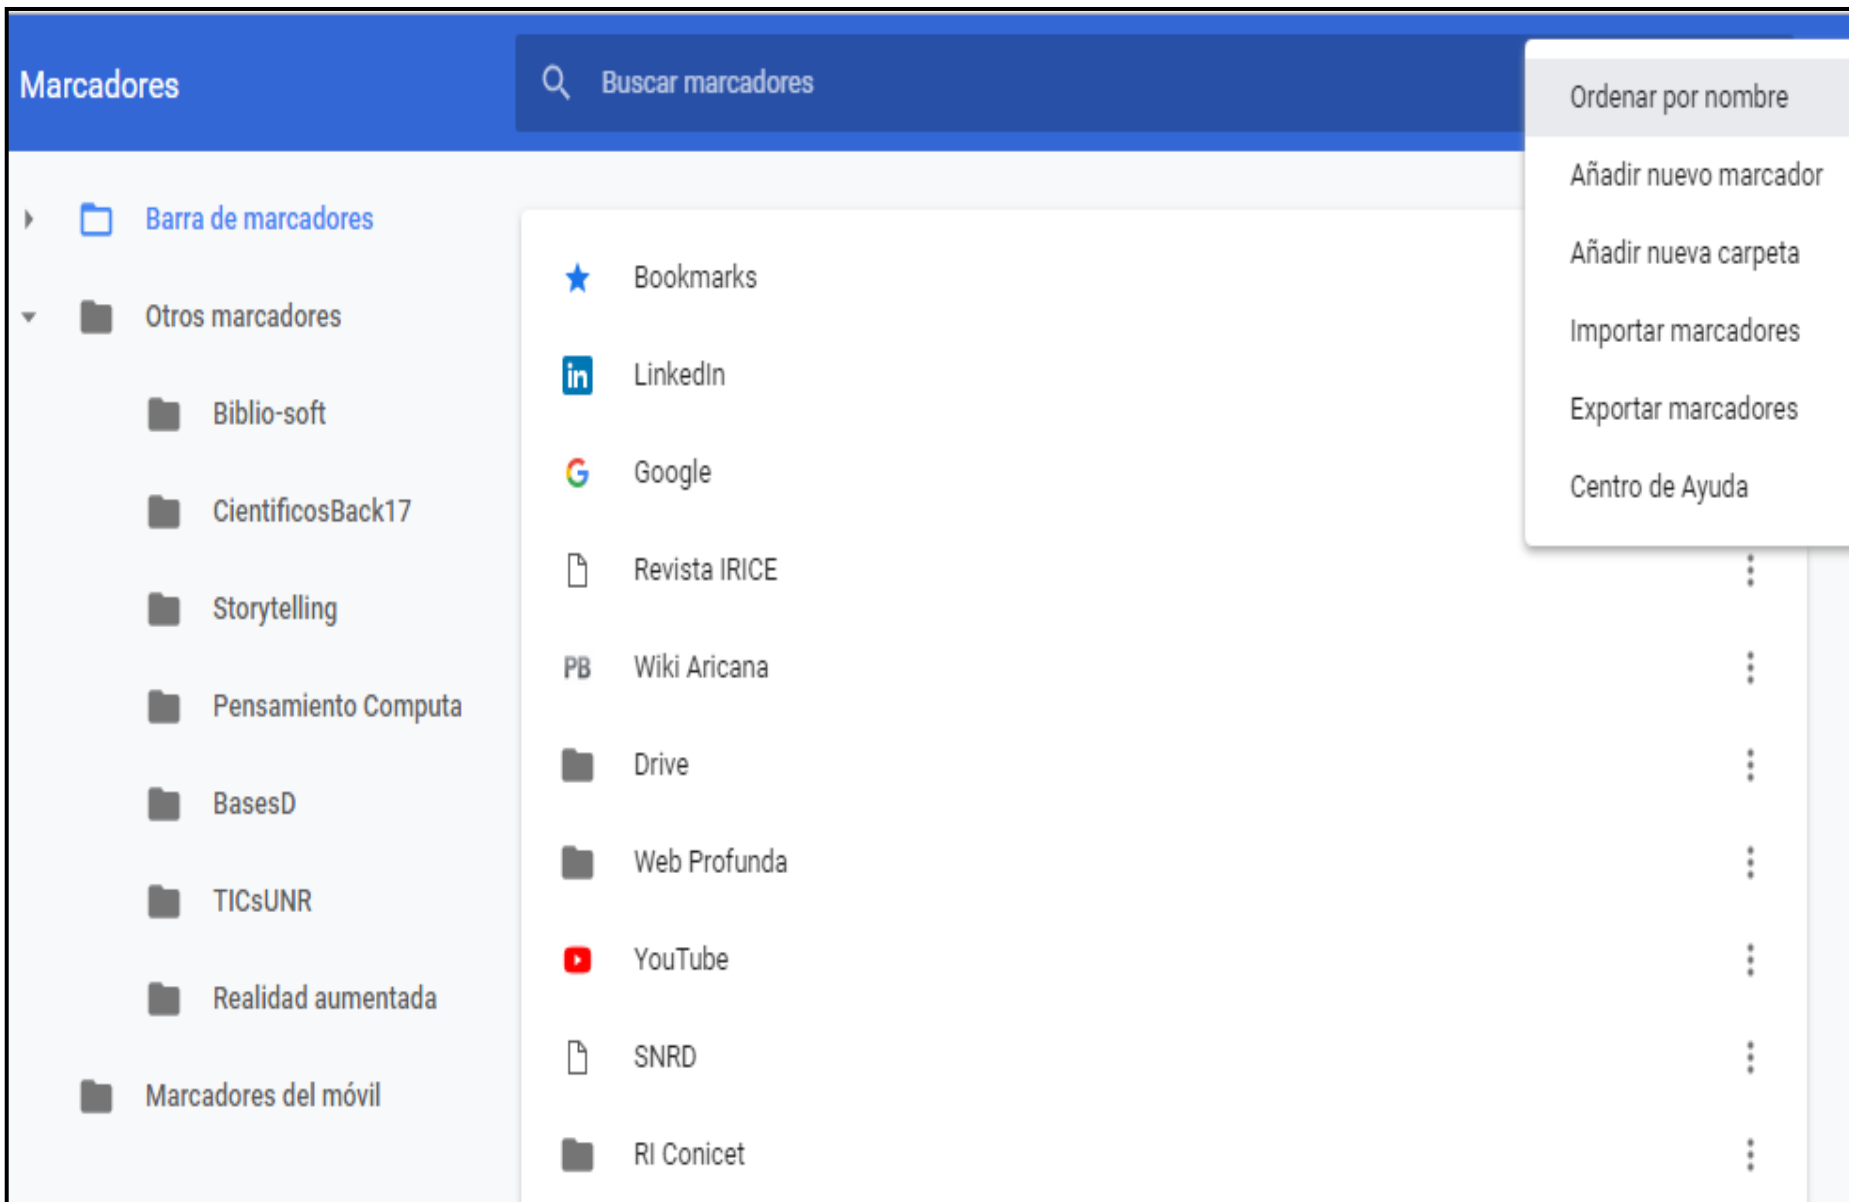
Marcadores

Buscar marcadores

Ordenar por nombre
Añadir nuevo marcador
Añadir nueva carpeta
Importar marcadores
Exportar marcadores
Centro de Ayuda

Barra de marcadores
Otros marcadores
Biblio-soft
CientificosBack17
Storytelling
Pensamiento Computa
BasesD
TICsUNR
Realidad aumentada
Marcadores del móvil

Bookmarks
in LinkedIn
Google
Revista IRICE
PB Wiki Aricana
Drive
Web Profunda
YouTube
SNRD
RI Conicet